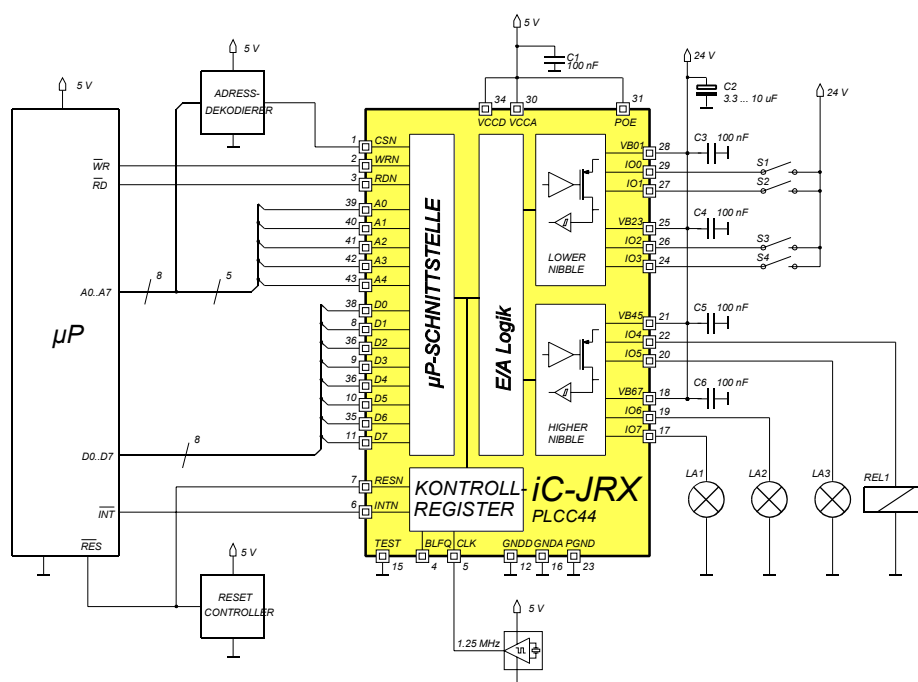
5 V

5 V

ADRESS-
DEKODIERER

5 V

C1
100 nF

24 V

C2
3.3 ... 10 uF

24 V

5 V

34 30 31
VCCD VCCA POE

$\overline{WR}$
$\overline{RD}$

1 CSN
2 WRN
3 RDN

39 A0
40 A1
41 A2
42 A3
43 A4

38 D0
8 D1
36 D2
9 D3
36 D4
10 D5
35 D6
11 D7

µP-SCHNITTSTELLE

E/A Logik

VB01 28
IO0 29
IO1 27
C3 100 nF
S1
S2

VB23 25
IO2 26
IO3 24
C4 100 nF
S3
S4

LOWER NIBBLE

VB45 21
IO4 22
IO5 20
C5 100 nF

VB67 18
IO6 19
IO7 17
C6 100 nF

HIGHER NIBBLE

A0..A7
8
5

µP

D0..D7
8

7 RESN
6 INTN

KONTROLL-
REGISTER

iC-JRX
PLCC44

$\overline{INT}$

$\overline{RES}$

TEST BLFQ CLK GNDD GNDA PGND
15 4 5 12 16 23

LA1 LA2 LA3 REL1

5 V

RESET
CONTROLLER

5 V

1.25 MHz